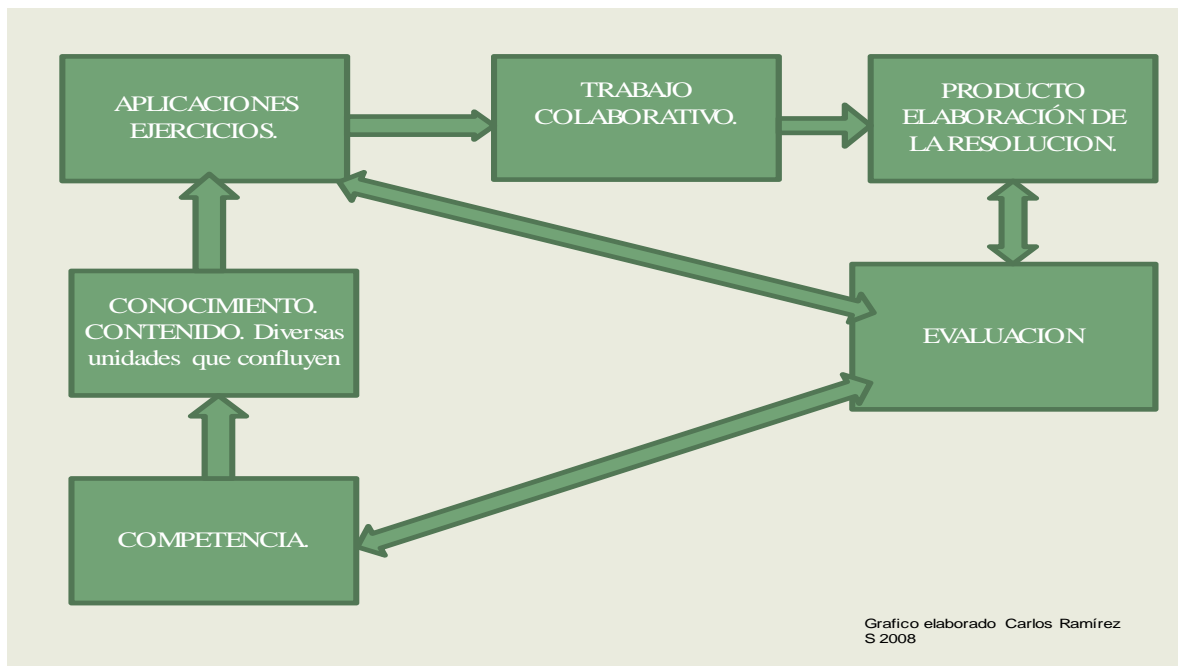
APLICACIONES EJERCICIOS.

TRABAJO COLABORATIVO.

PRODUCTO ELABORACIÓN DE LA RESOLUCION.

CONOCIMIENTO. CONTENIDO. Diversas unidades que confluyen

EVALUACION

COMPETENCIA.

Grafico elaborado Carlos Ramírez S 2008